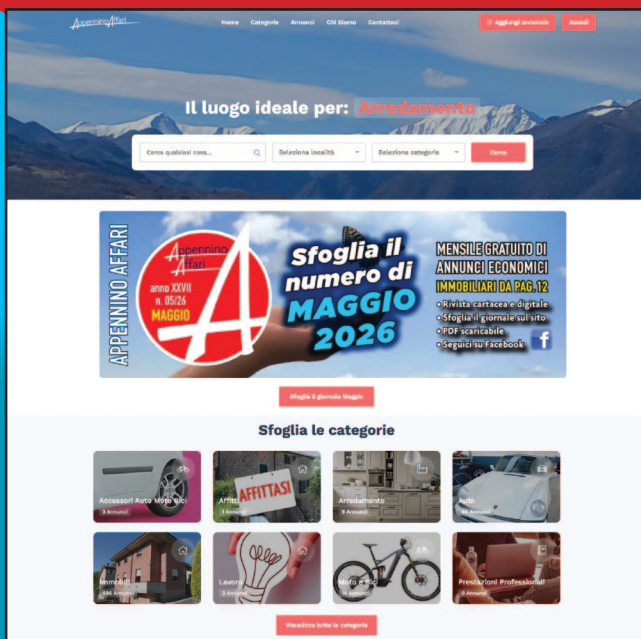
Appennino Affari

Home Categorie Annunci Chi Siamo Contattaci

Aggiungi annuncio Accedi

Il luogo ideale per: Arredamento

Cerca qualsiasi cosa...

Seleziona località

Seleziona categoria

Cerca

APPENNINO AFFARI

Appennino Affari

anno XXVII n. 05/26 MAGGIO

Sfoglia il numero di MAGGIO 2026

MENSILE GRATUITO DI ANNUNCI ECONOMICI

IMMOBILIARI DA PAG. 12

• Rivista cartacea e digitale
• Sfoglia il giornale sul sito
• PDF scaricabile
• Seguici su Facebook

Sfoglia il giornale Maggio

Sfoglia le categorie

Accessori Auto Moto Bici
3 Annunci

Affitti
1 Annunci

AFFITTASI

Arredamento
9 Annunci

Auto
46 Annunci

Immobili
486 Annunci

Lavoro
2 Annunci

Moto e Bici
16 Annunci

Prestazioni Professionali
0 Annunci

Visualizza tutte le categorie